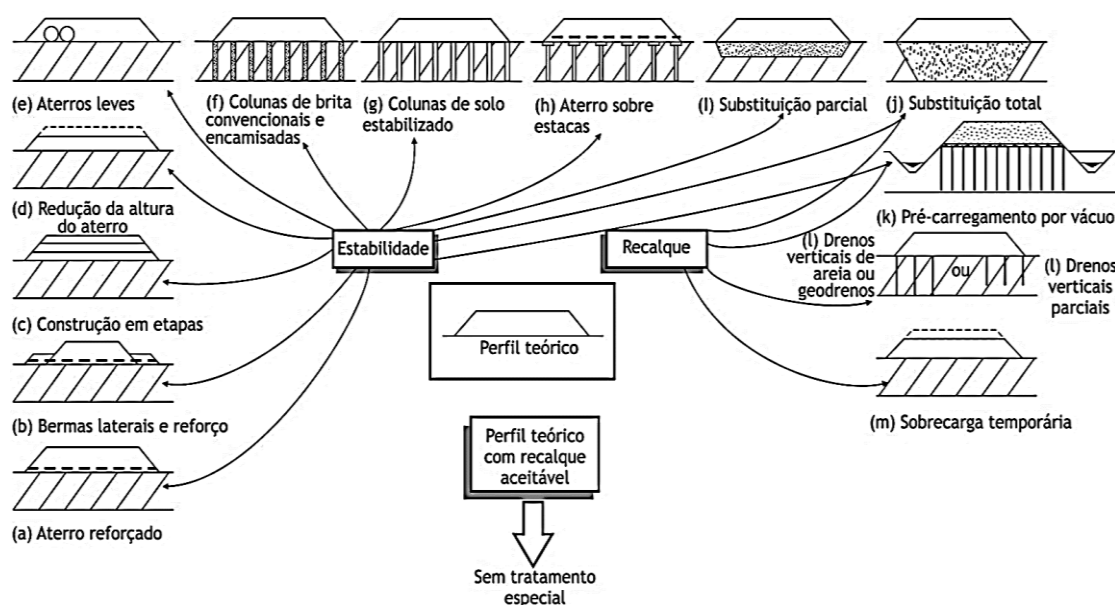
(e) Aterros leves

(f) Colunas de brita convencionais e encamisadas

(g) Colunas de solo estabilizado

(h) Aterro sobre estacas

(l) Substituição parcial

(j) Substituição total

(d) Redução da altura do aterro

Estabilidade

Recalque

(k) Pré-carregamento por vácuo

(l) Drenos verticais de areia ou geodrenos

ou

(l) Drenos verticais parciais

(c) Construção em etapas

Perfil teórico

(b) Bermas laterais e reforço

(m) Sobrecarga temporária

Perfil teórico com recalque aceitável

(a) Aterro reforçado

Sem tratamento especial